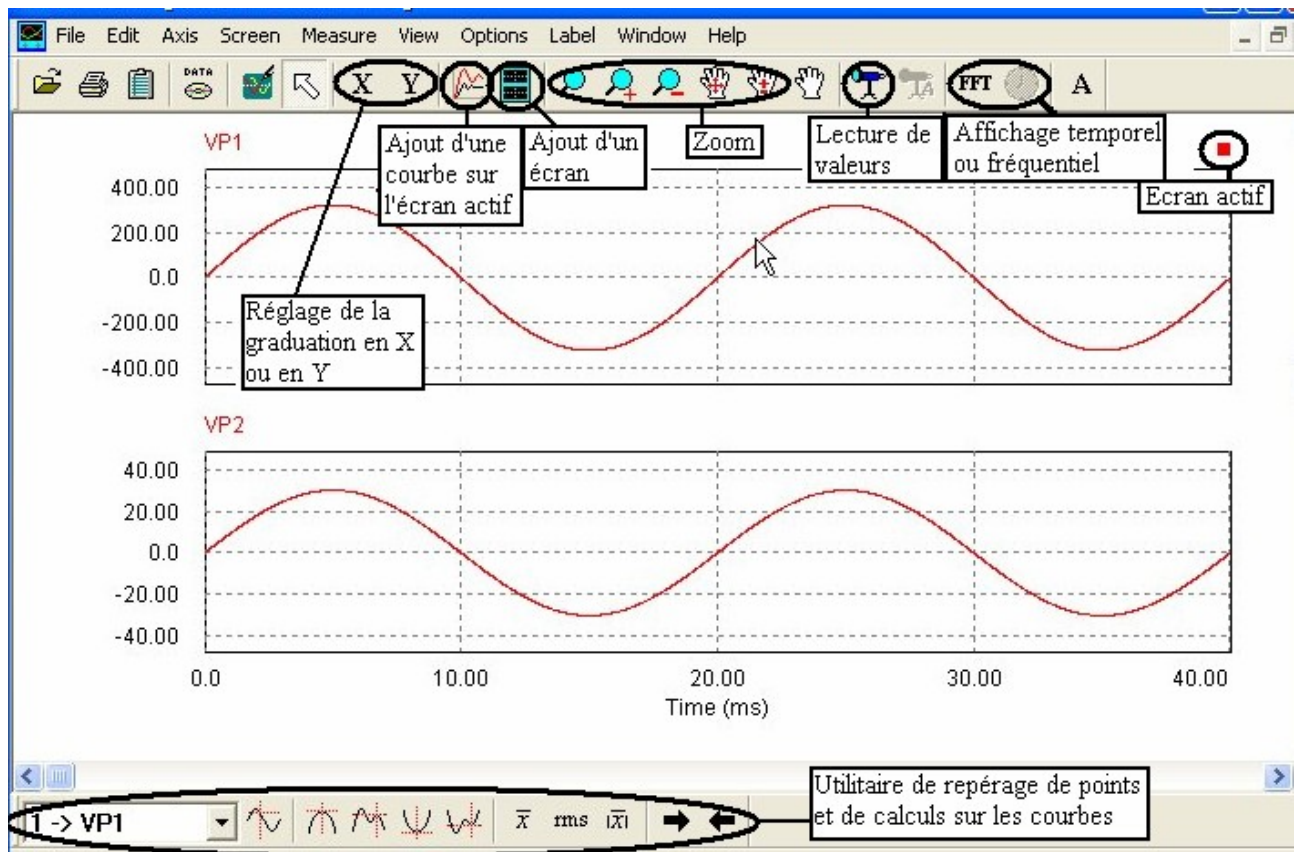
File Edit Axis Screen Measure View Options Label Window Help

DATA

X Y

FFT

A

Ajout d'une courbe sur l'écran actif

Ajout d'un écran

Zoom

Lecture de valeurs

Affichage temporel ou fréquentiel

Ecran actif

VP1

400.00
200.00
0.0
-200.00
-400.00

Réglage de la graduation en X ou en Y

VP2

40.00
20.00
0.0
-20.00
-40.00

0.0 10.00 20.00 30.00 40.00
Time (ms)

Utilitaire de repérage de points et de calculs sur les courbes

1 -> VP1

$\overline{x}$ rms $\overline{|x|}$